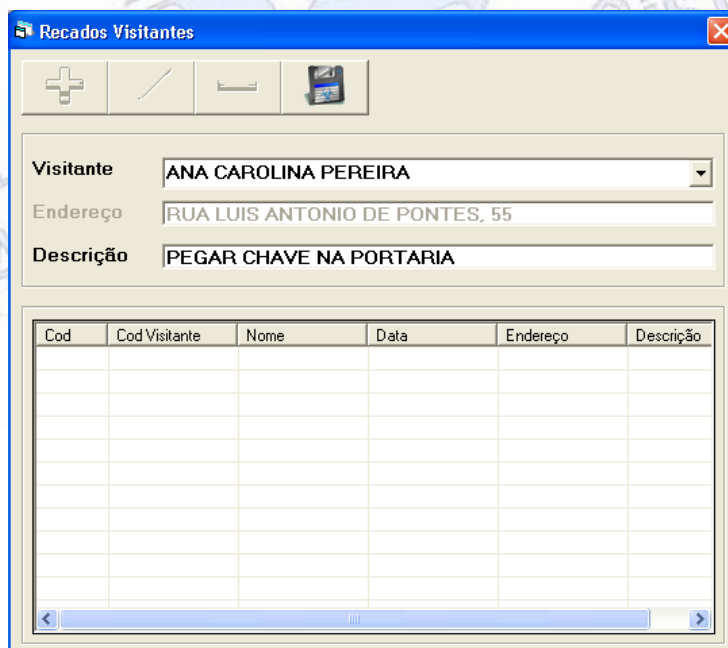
Recados Visitantes

Visitante ANA CAROLINA PEREIRA
Endereço RUA LUIS ANTONIO DE PONTES, 55
Descrição PEGAR CHAVE NA PORTARIA

| Cod | Cod Visitante | Nome | Data | Endereço | Descrição |
|---|---|---|---|---|---|